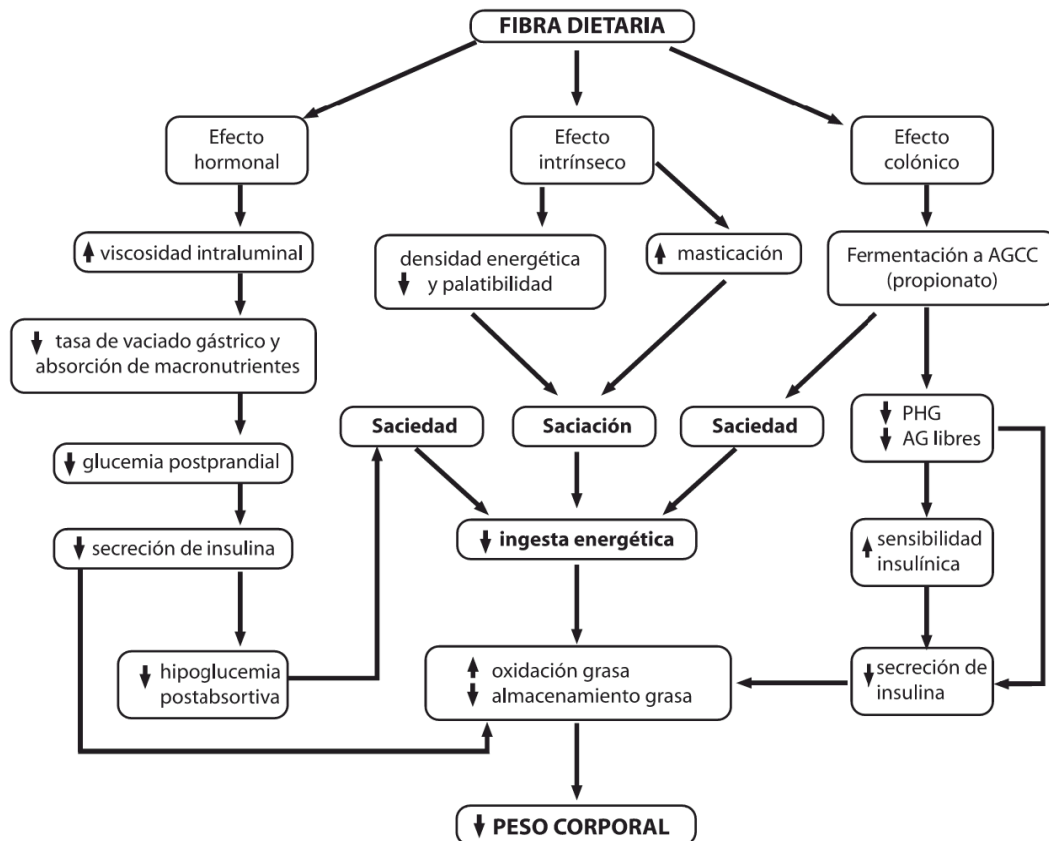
FIBRA DIETARIA

Efecto hormonal

Efecto intrínseco

Efecto colónico

↑ viscosidad intraluminal

↓ densidad energética y palatabilidad

↑ masticación

Fermentación a AGCC (propionato)

↓ tasa de vaciado gástrico y absorción de macronutrientes

Saciedad

Saciación

Saciedad

↓ PHG
↓ AG libres

↓ glucemia postprandial

↓ secreción de insulina

↓ ingesta energética

↑ sensibilidad insulínica

↓ hipoglucemia postabsortiva

↑ oxidación grasa
↓ almacenamiento grasa

↓ secreción de insulina

↓ PESO CORPORAL